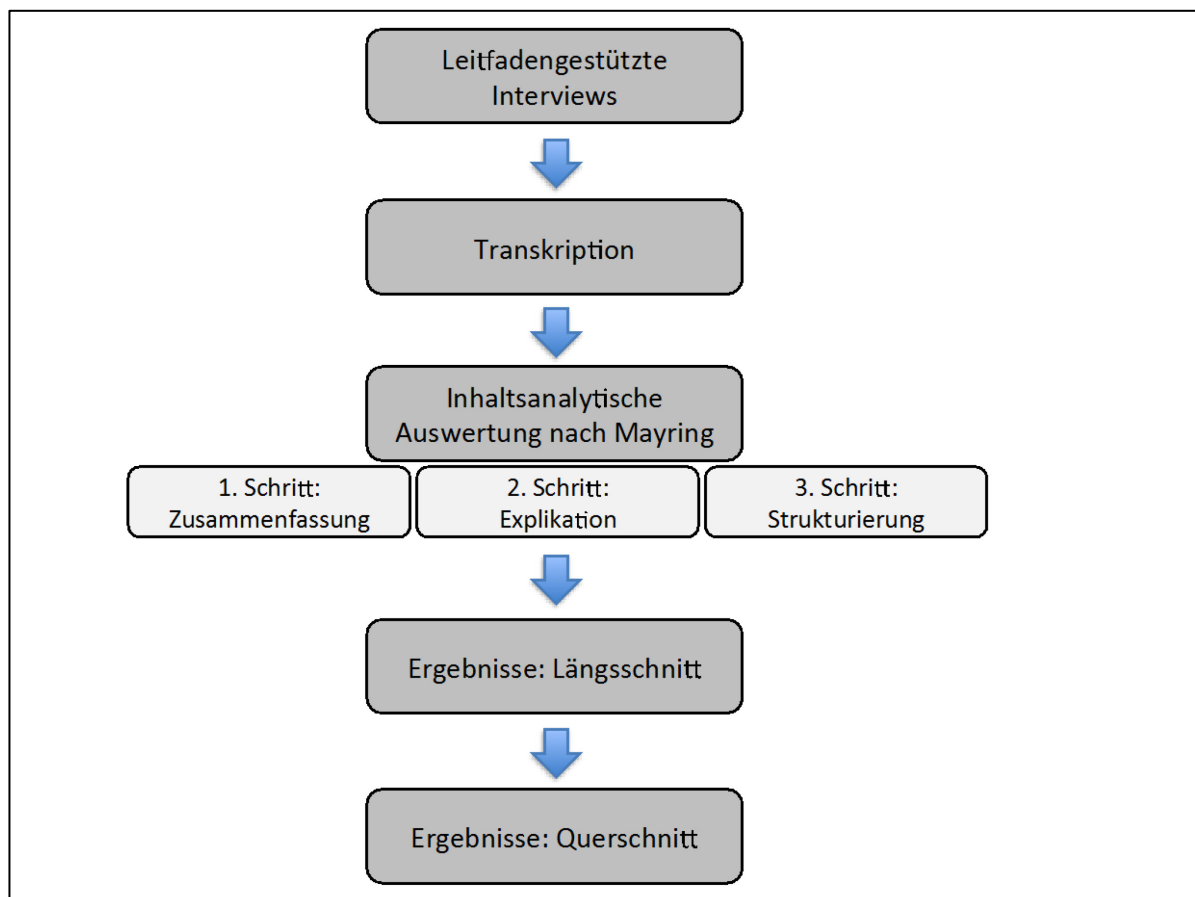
Leitfadengestützte Interviews

Transkription

Inhaltsanalytische Auswertung nach Mayring

1. Schritt: Zusammenfassung

2. Schritt: Explikation

3. Schritt: Strukturierung

Ergebnisse: Längsschnitt

Ergebnisse: Querschnitt